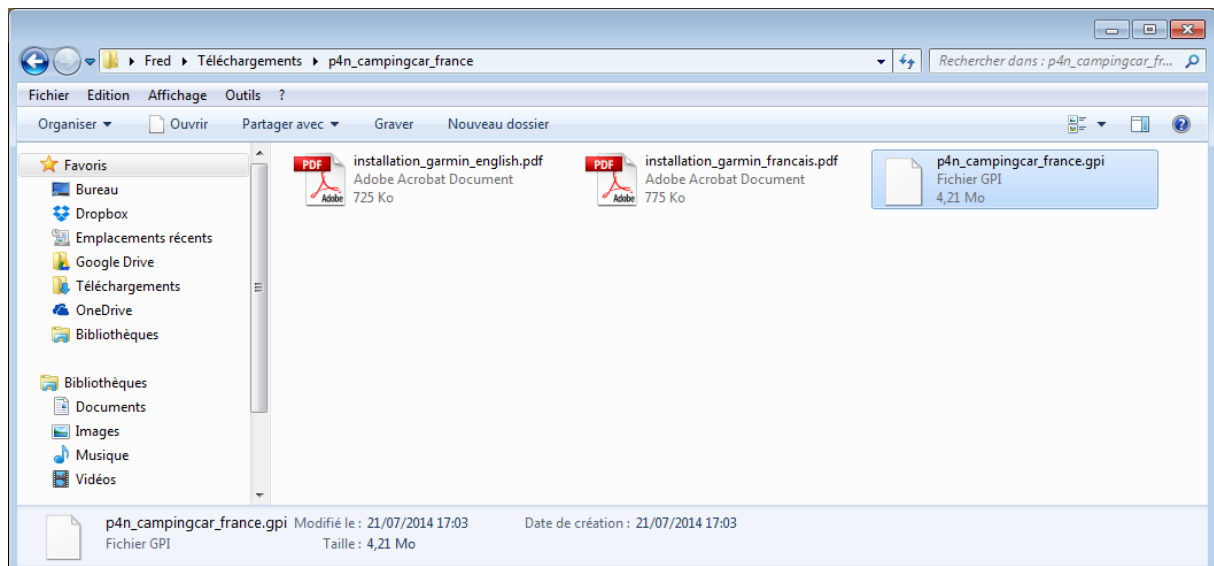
Fred ▸ Téléchargements ▸ p4n_campingcar_france

Rechercher dans : p4n_campingcar_fr...

Fichier Edition Affichage Outils ?

Organiser ▾ Ouvrir Partager avec ▾ Graver Nouveau dossier

Favoris
Bureau
Dropbox
Emplacements récents
Google Drive
Téléchargements
OneDrive
Bibliothèques

Bibliothèques
Documents
Images
Musique
Vidéos

PDF Adobe
installation_garmin_english.pdf
Adobe Acrobat Document
725 Ko

PDF Adobe
installation_garmin_francais.pdf
Adobe Acrobat Document
775 Ko

p4n_campingcar_france.gpi
Fichier GPI
4,21 Mo

p4n_campingcar_france.gpi Modifié le : 21/07/2014 17:03 Date de création : 21/07/2014 17:03
Fichier GPI Taille : 4,21 Mo